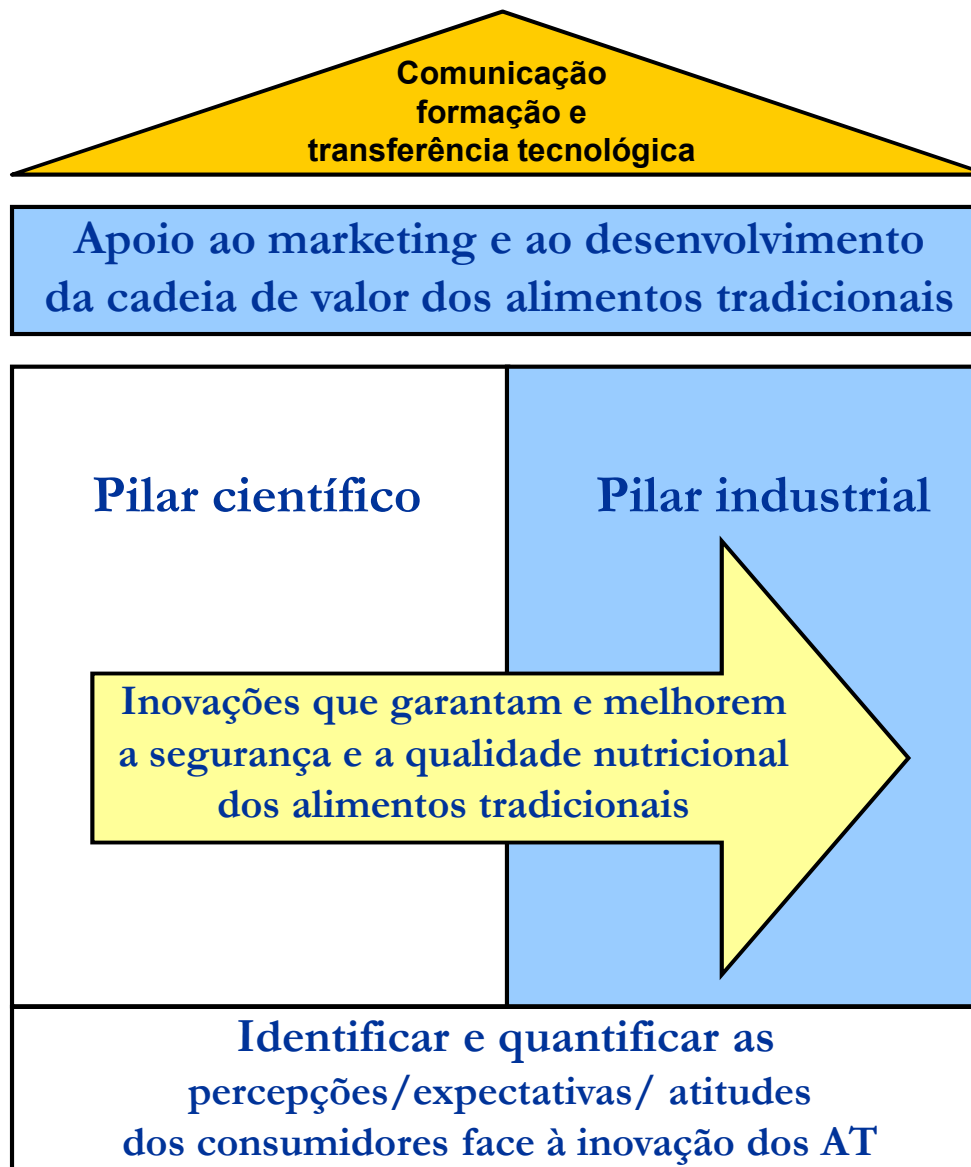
Comunicação
formação e
transferência tecnológica

Apoio ao marketing e ao desenvolvimento da cadeia de valor dos alimentos tradicionais

Pilar científico

Pilar industrial

Inovações que garantam e melhorem a segurança e a qualidade nutricional dos alimentos tradicionais

Identificar e quantificar as percepções/expectativas/ atitudes dos consumidores face à inovação dos AT